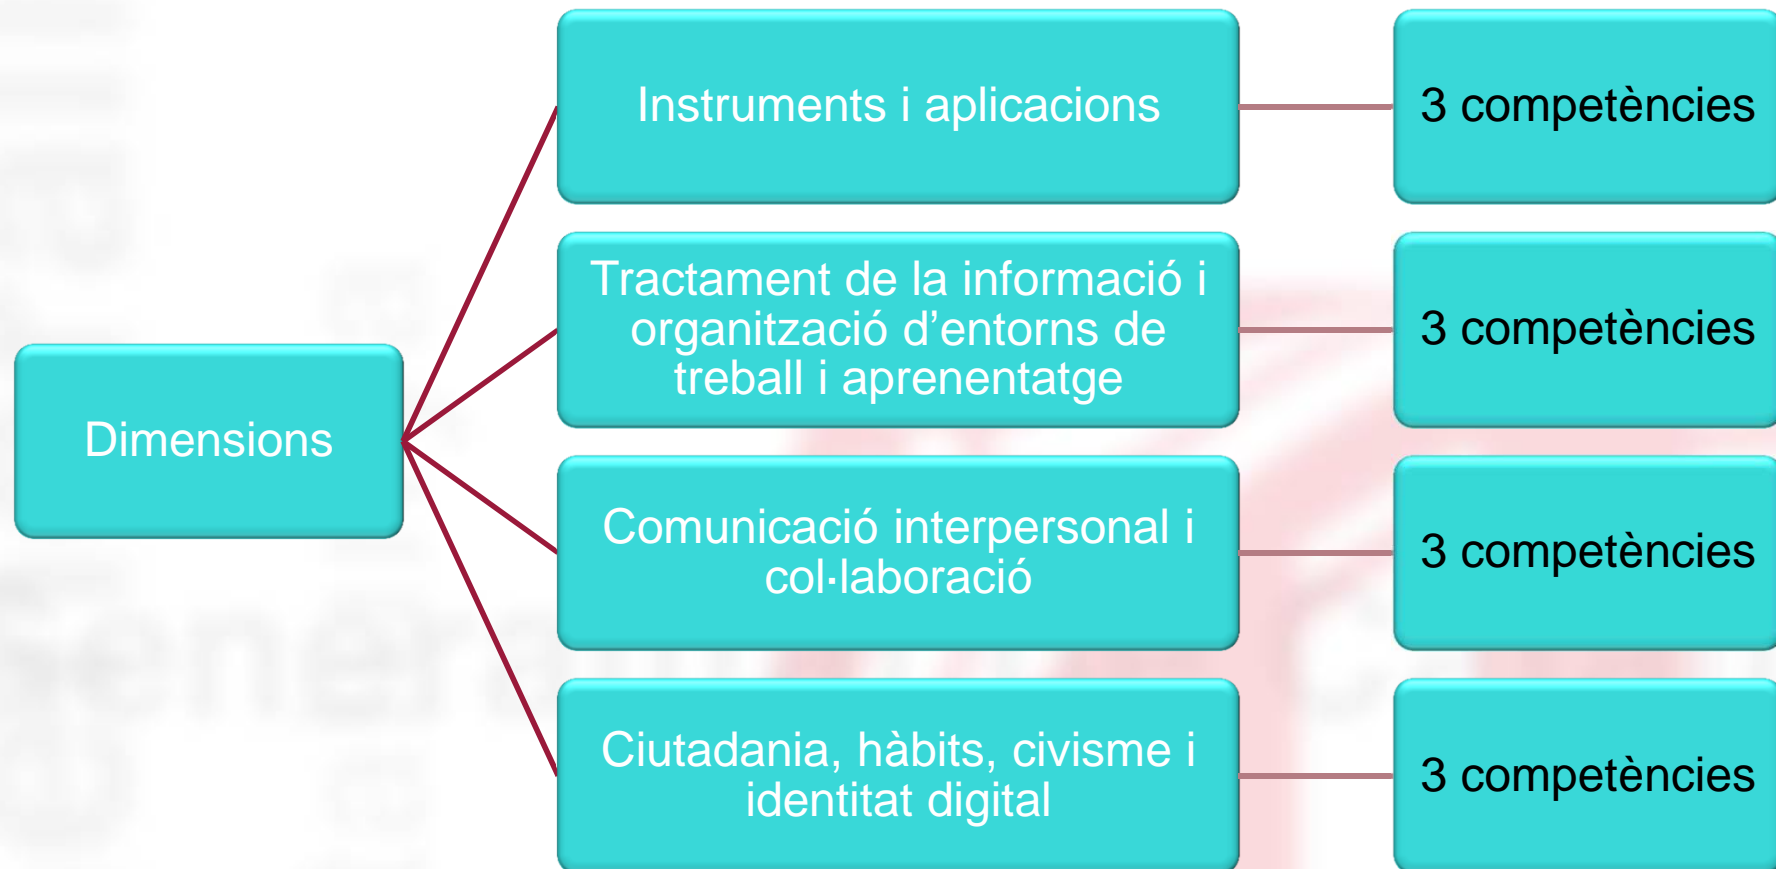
Dimensions

Instruments i aplicacions

3 competències

Tractament de la informació i organització d'entorns de treball i aprenentatge

3 competències

Comunicació interpersonal i col·laboració

3 competències

Ciutadania, hàbits, civisme i identitat digital

3 competències